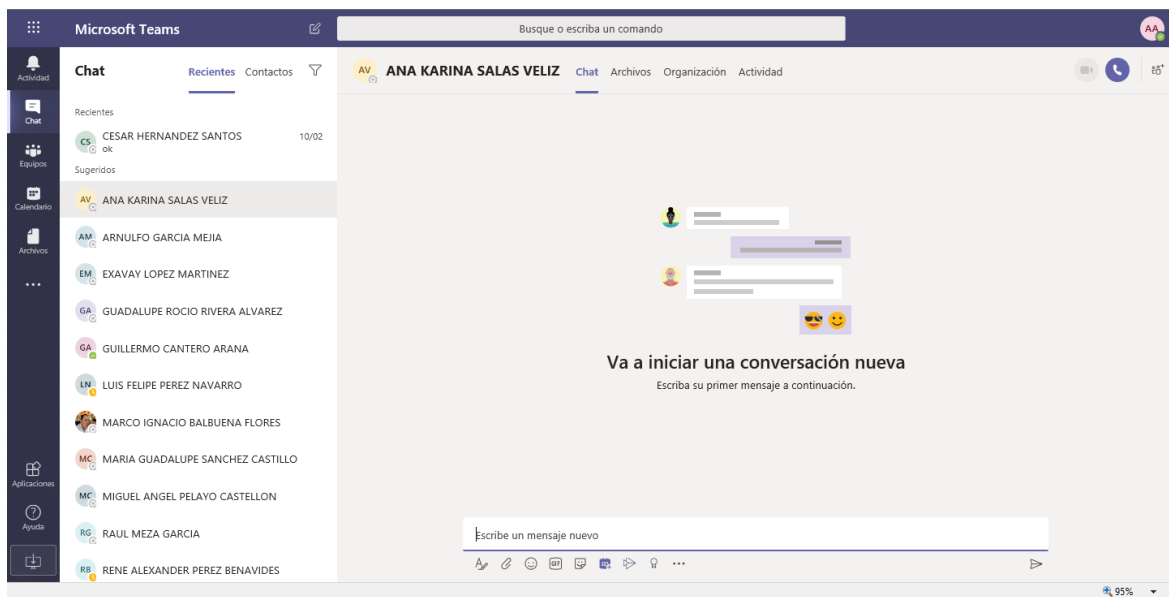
Microsoft Teams

Busque o escriba un comando

AA

Actividad

Chat

Equipos

Calendario

Archivos

...

Aplicaciones

Ayuda

Chat

Recientes Contactos

Recientes

CS CESAR HERNANDEZ SANTOS 10/02
ok

Sugeridos

AV ANA KARINA SALAS VELIZ

AM ARNULFO GARCIA MEJIA

EM EXAVAY LOPEZ MARTINEZ

GA GUADALUPE ROCIO RIVERA ALVAREZ

GA GUILLERMO CANTERO ARANA

LN LUIS FELIPE PEREZ NAVARRO

MARCO IGNACIO BALBUENA FLORES

MC MARIA GUADALUPE SANCHEZ CASTILLO

MC MIGUEL ANGEL PELAYO CASTELLON

RG RAUL MEZA GARCIA

RB RENE ALEXANDER PEREZ BENAVIDES

AV ANA KARINA SALAS VELIZ Chat Archivos Organización Actividad

Va a iniciar una conversación nueva

Escriba su primer mensaje a continuación.

Escribe un mensaje nuevo

95%